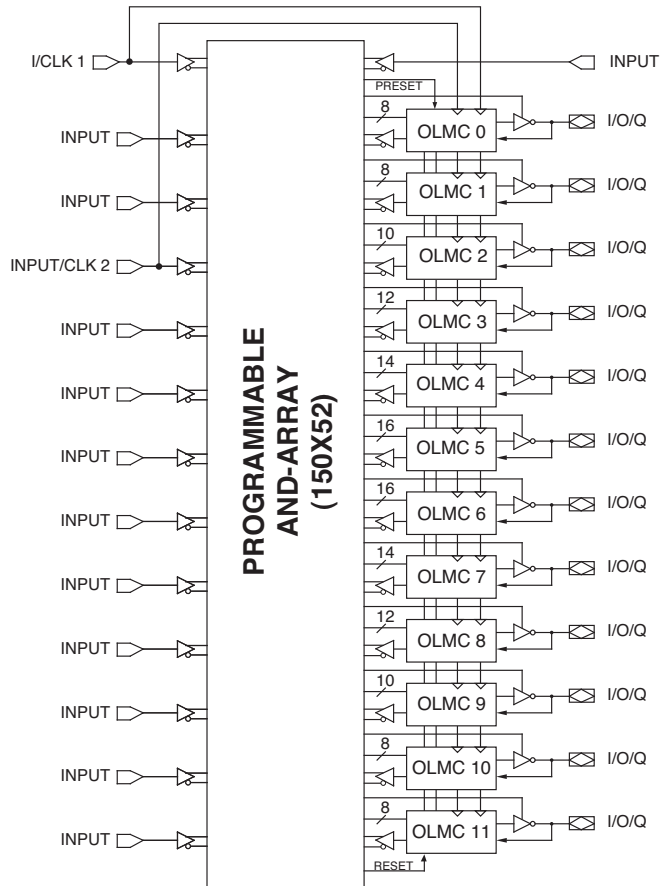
I/CLK 1

INPUT

INPUT

INPUT/CLK 2

INPUT

INPUT

INPUT

INPUT

INPUT

INPUT

INPUT

INPUT

INPUT

PROGRAMMABLE AND-ARRAY (150X52)

INPUT

PRESET

8 OLMC 0 I/O/Q

8 OLMC 1 I/O/Q

10 OLMC 2 I/O/Q

12 OLMC 3 I/O/Q

14 OLMC 4 I/O/Q

16 OLMC 5 I/O/Q

16 OLMC 6 I/O/Q

14 OLMC 7 I/O/Q

12 OLMC 8 I/O/Q

10 OLMC 9 I/O/Q

8 OLMC 10 I/O/Q

8 OLMC 11 I/O/Q

RESET